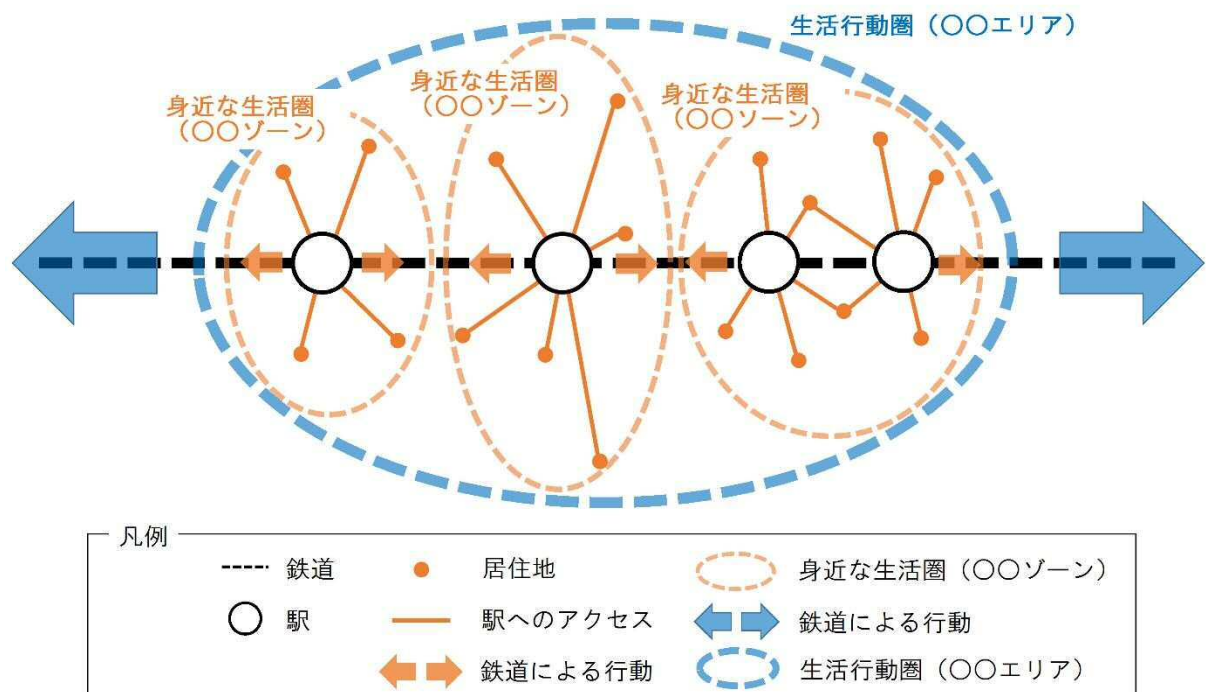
生活行動圏（○○エリア）

身近な生活圏（○○ゾーン）

身近な生活圏（○○ゾーン）

身近な生活圏（○○ゾーン）

凡例

| | | |
|---|---|---|
| 鉄道 | 居住地 | 身近な生活圏（○○ゾーン） |
| 駅 | 駅へのアクセス | 鉄道による行動 |
| | 鉄道による行動 | 生活行動圏（○○エリア） |